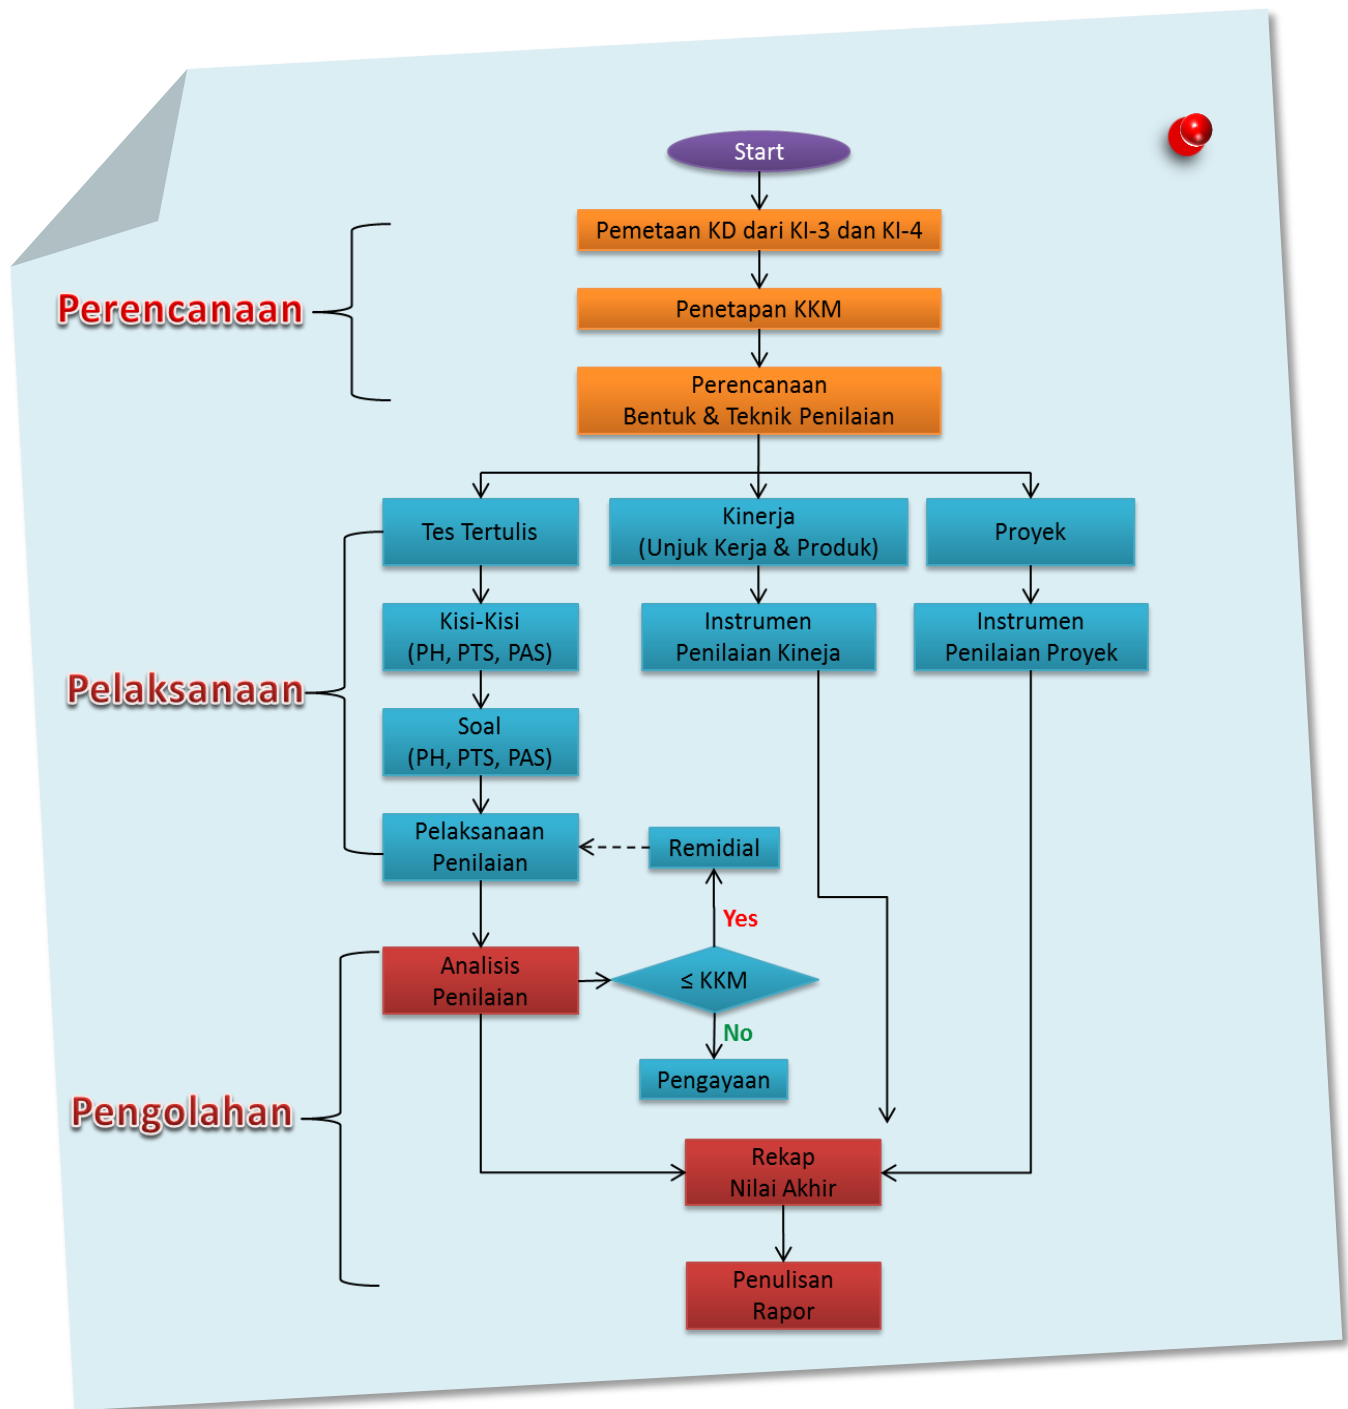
Start

Perencanaan

Pemetaan KD dari KI-3 dan KI-4

Penetapan KKM

Perencanaan Bentuk & Teknik Penilaian

Tes Tertulis

Kinerja (Unjuk Kerja & Produk)

Proyek

Pelaksanaan

Kisi-Kisi (PH, PTS, PAS)

Instrumen Penilaian Kineja

Instrumen Penilaian Proyek

Soal (PH, PTS, PAS)

Pelaksanaan Penilaian

Remidial

Yes

Pengolahan

Analisis Penilaian

$\leq$ KKM

No

Pengayaan

Rekap Nilai Akhir

Penulisan Rapor